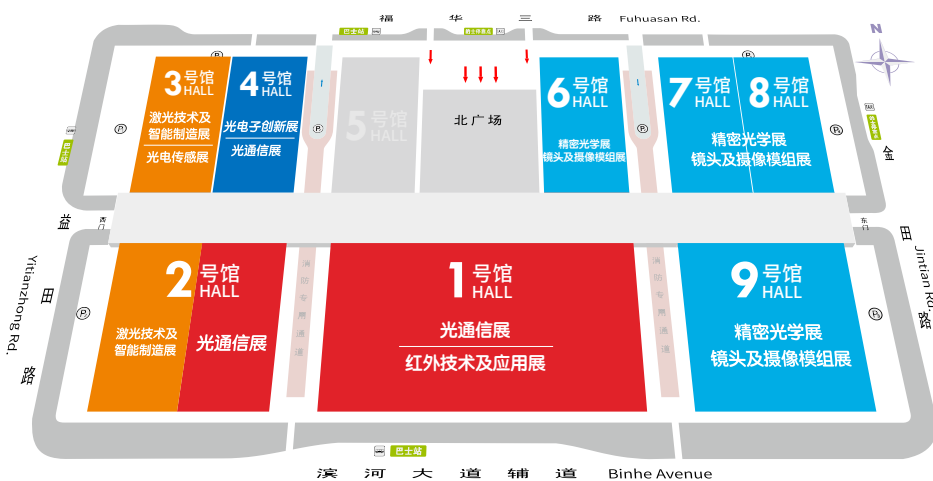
福 华 三 路 Fuhuasan Rd.

巴士站

的士停靠点

N

3号馆 HALL
激光技术及智能制造展
光电传感展

4号馆 HALL
光电子创新展
光通信展

5号馆 HALL

北广场

6号馆 HALL
精密光学展
镜头及摄像模组展

7号馆 HALL

8号馆 HALL
精密光学展
镜头及摄像模组展

巴士站

的士停靠点

金

西门

东门

益 田 Yitianzhong Rd. 路

2号馆 HALL
激光技术及智能制造展
光通信展

消防专用通道

1号馆 HALL
光通信展
红外技术及应用展

消防专用通道

9号馆 HALL
精密光学展
镜头及摄像模组展

田 Jintian Rd. 路

巴士站

滨 河 大 道 辅 道 Binhe Avenue